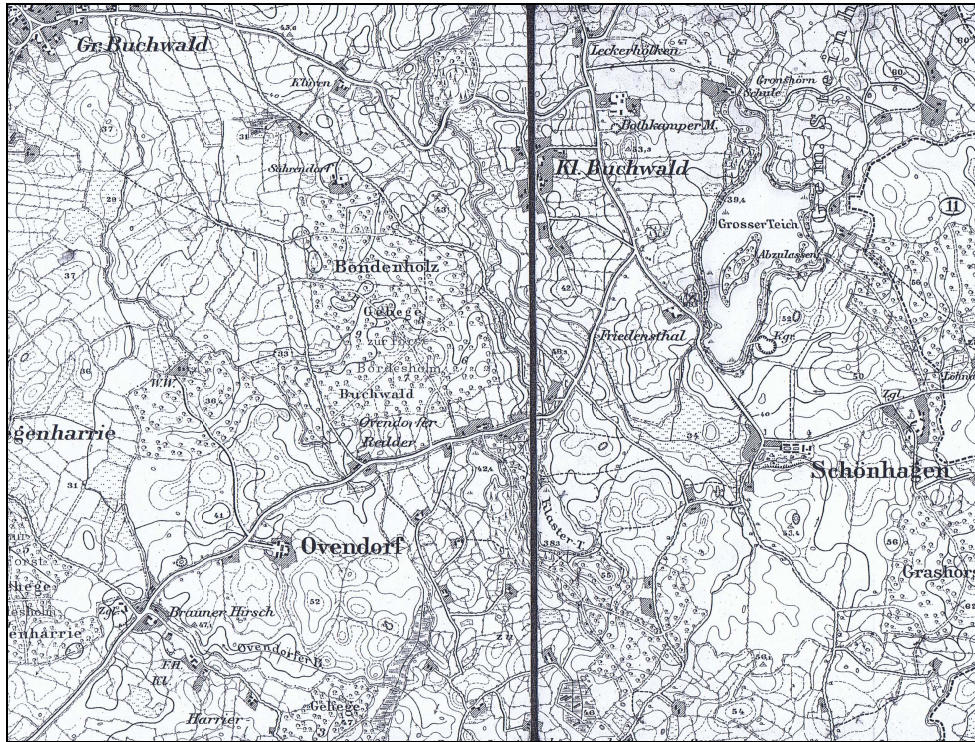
Gr. Buchwald
Klinten
Sahrendorf
37
29
37
Bondenholz
Gehege
zur Forst
Bordesholm
Buchwald
Ovendorfer Redder
W.W.
36
36
egenharrie
31
41
Ovendorf
52
Forst
hege
esholm
Zgl.
Brauner Hirsch
enharrie
Ovendorferh.
F.H.
Kl.
Gehege
Harrier
Leckerholtkam
Bothkamper M.
Kl. Buchwald
Gronshorn
Schule
60
Grosser Teich
Abzulassen
11
42
Friedensthal
52
Kg.
Zgl.
Schönhagen
Kloster-T.
383
55
56
Grashorst
54